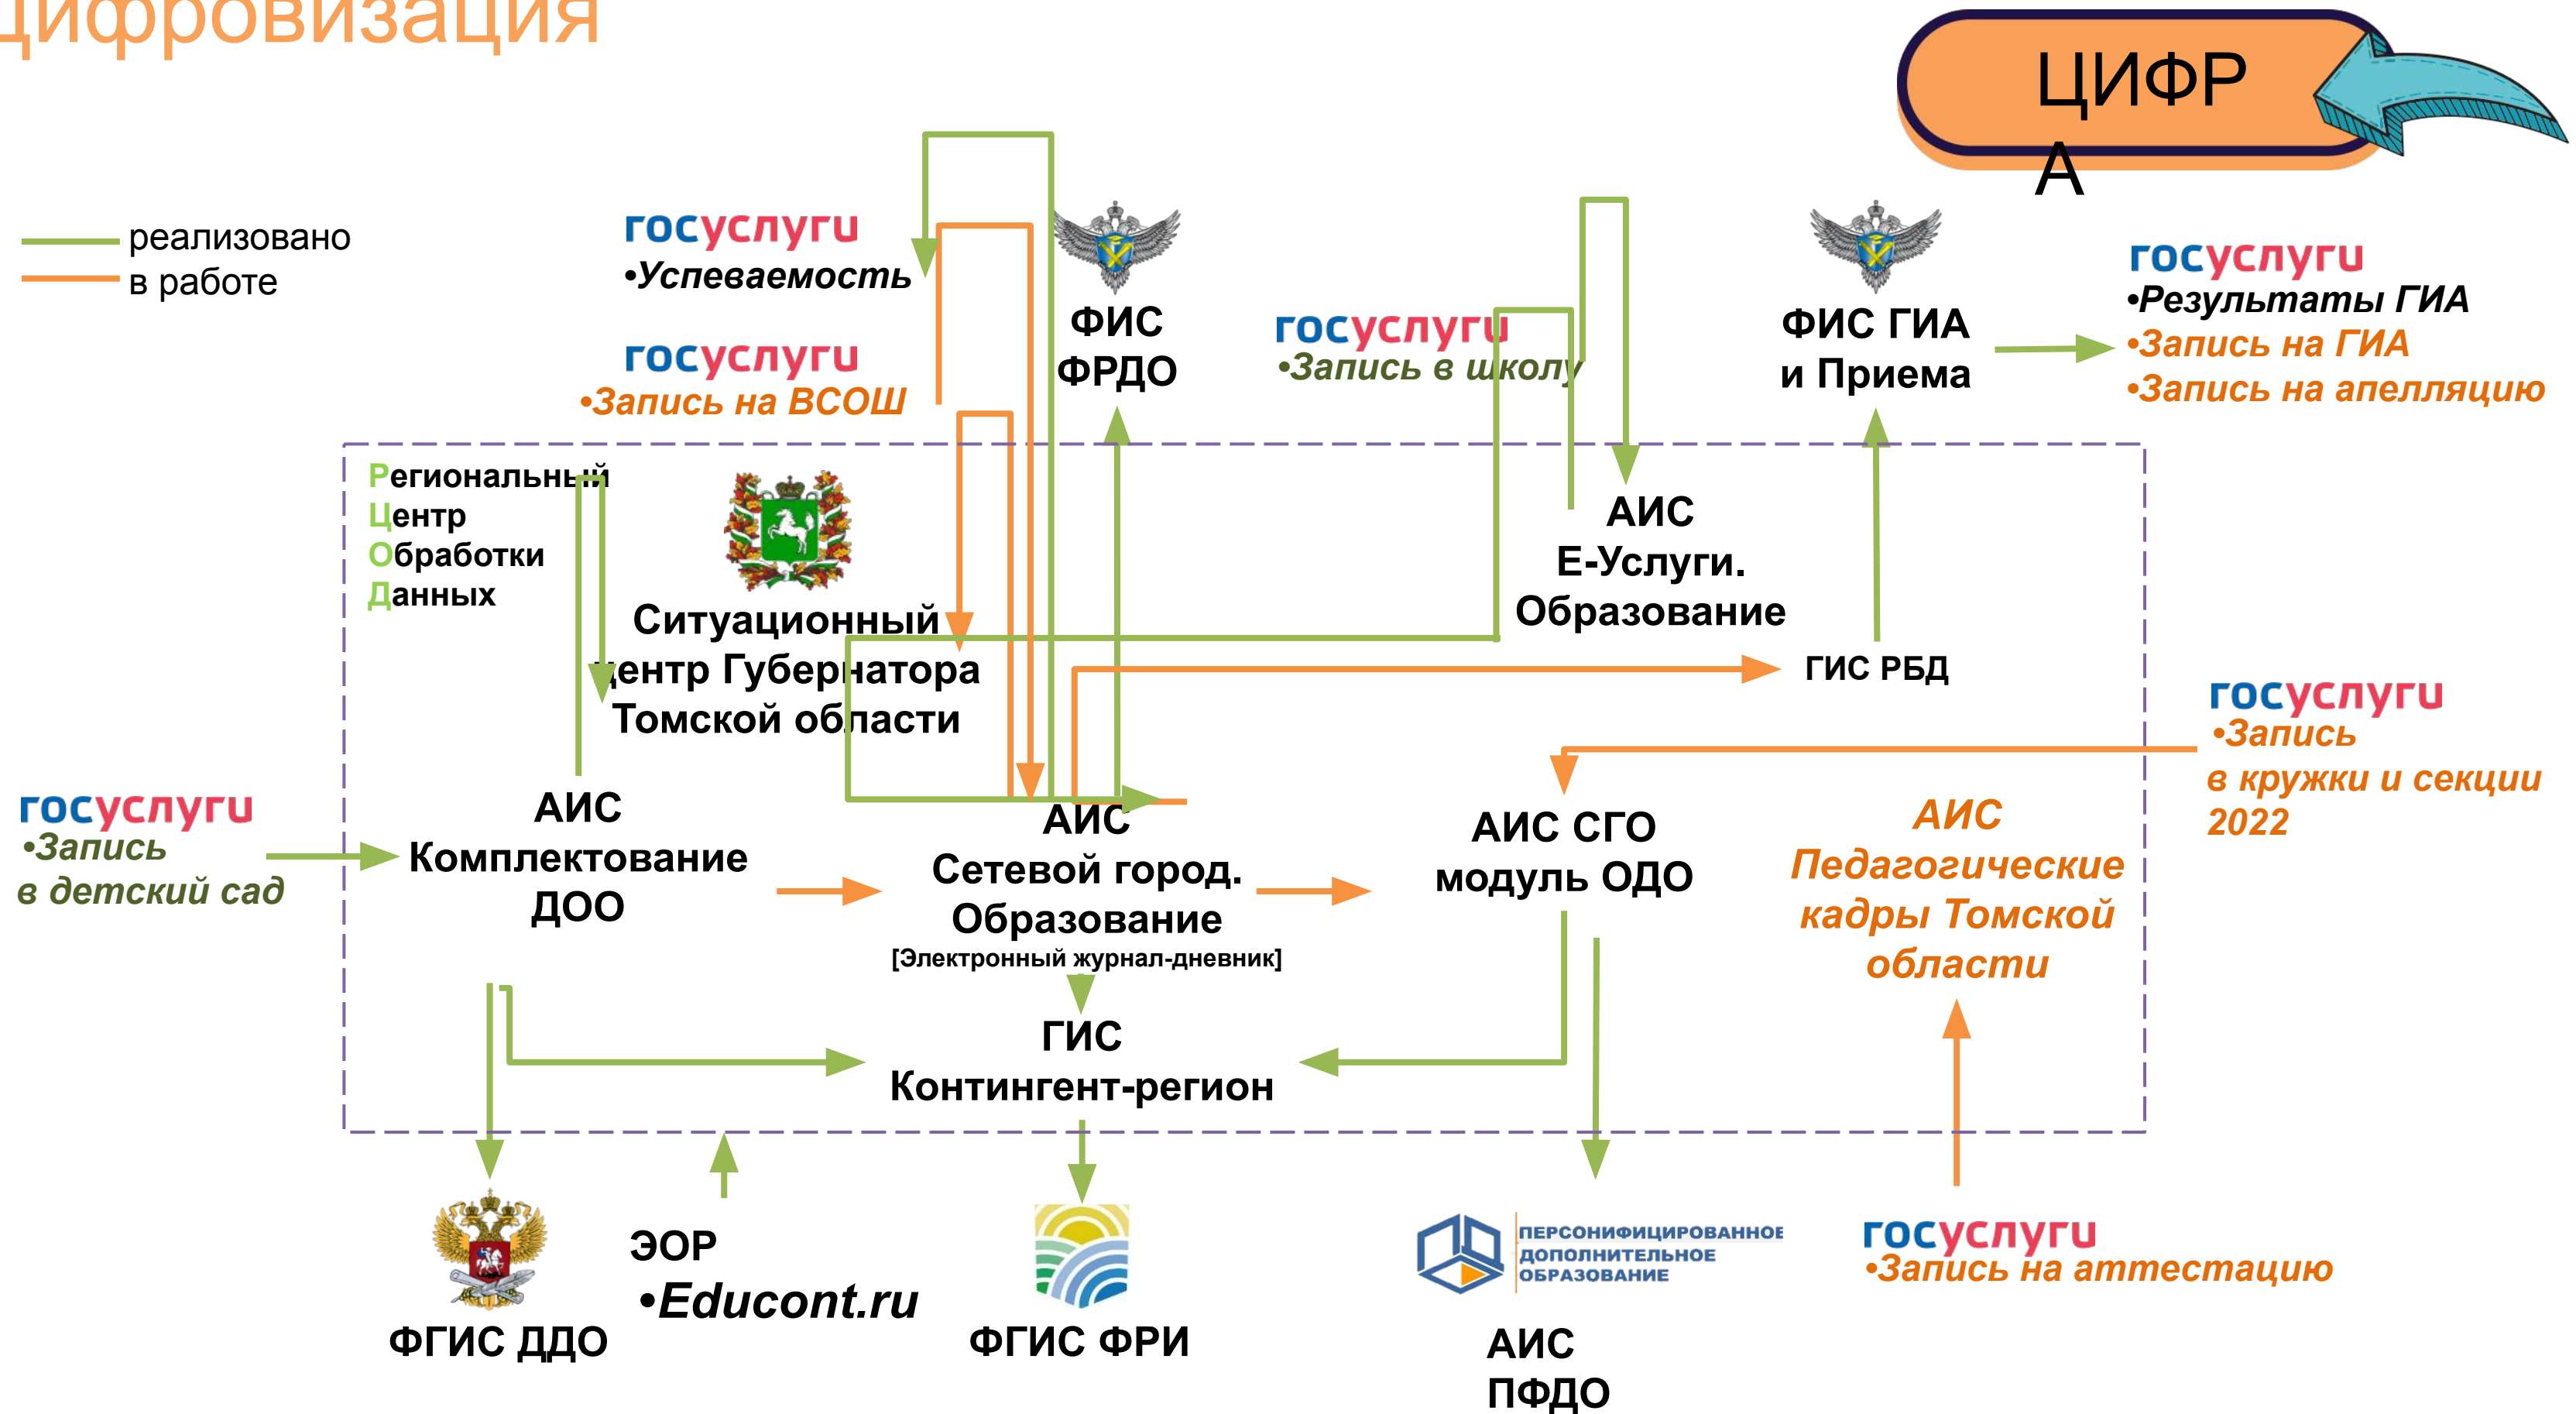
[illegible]ифровизация

ЦИФР
А

реализовано
в работе

госуслуги
•Успеваемость

госуслуги
•Запись на ВСОШ

ФИС ФРДО

госуслуги
•Запись в школу

ФИС ГИА и Приема

госуслуги
•Результаты ГИА
•Запись на ГИА
•Запись на апелляцию

Региональный
Центр
Обработки
Данных

Ситуационный центр Губернатора Томской области

АИС Е-Услуги. Образование

ГИС РБД

госуслуги
•Запись
в кружки и секции
2022

госуслуги
•Запись
в детский сад

АИС Комплектование ДОО

АИС Сетевой город. Образование
[Электронный журнал-дневник]

АИС СГО модуль ОДО

АИС Педагогические кадры Томской области

ГИС Контингент-регион

ФГИС ДДО

ЭОР
•Educont.ru

ФГИС ФРИ

ПЕРСОНИФИЦИРОВАННОЕ ДОПОЛНИТЕЛЬНОЕ ОБРАЗОВАНИЕ

АИС ПФДО

госуслуги
•Запись на аттестацию